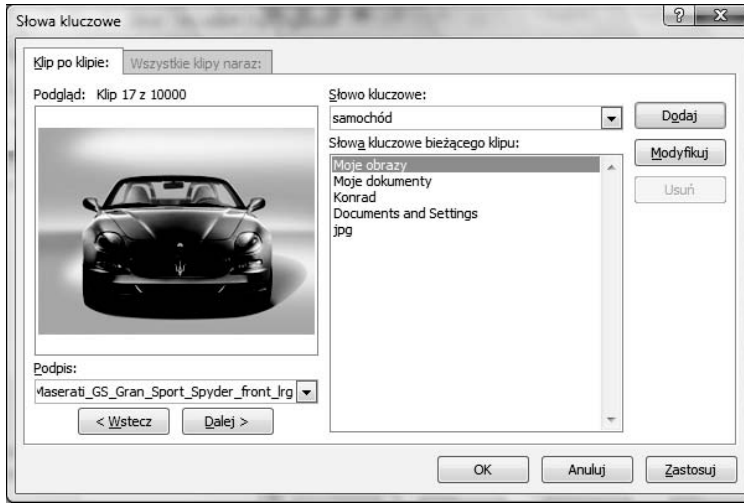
Słowa kluczowe

?

X

Klip po klipie:

Wszystkie klipy naraz:

Podgląd: Klip 17 z 10000

Słowo kluczowe:

samochód

Dodaj

Słowa kluczowe bieżącego klipu:

Modyfikuj

Moje obrazy
Moje dokumenty
Konrad
Documents and Settings
jpg

Usuń

Podpis:

Maserati_GS_Gran_Sport_Spyder_front_lrg

< Wstecz

Dalej >

OK

Anuluj

Zastosuj